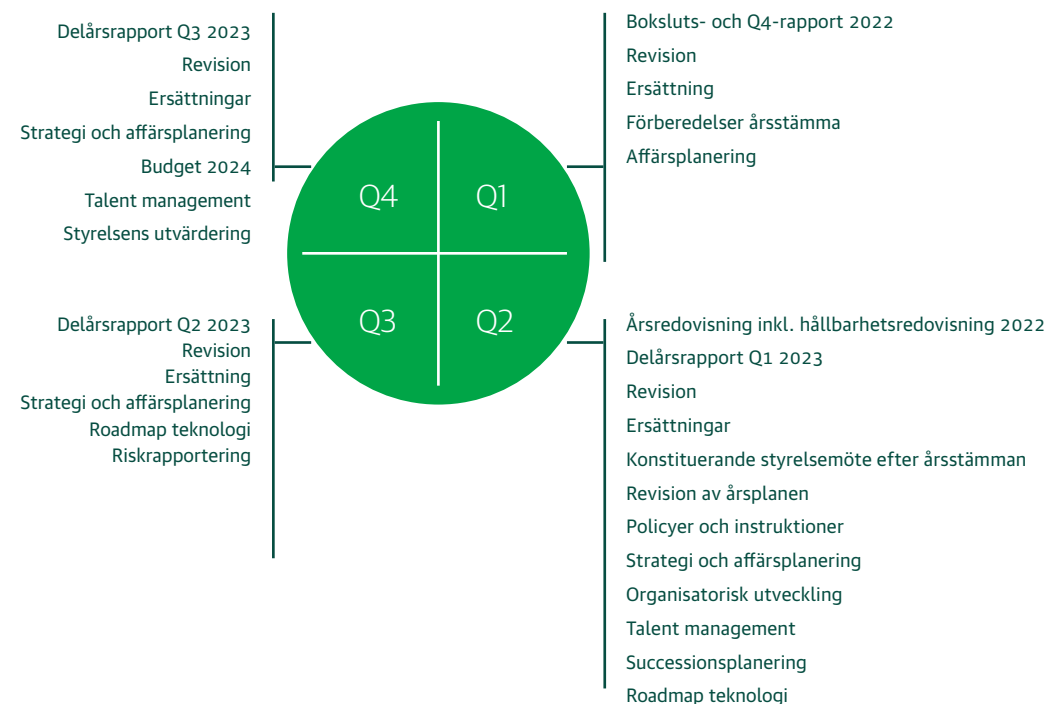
Delårsrapport Q3 2023
Revision
Ersättningar
Strategi och affärsplanering
Budget 2024
Talent management
Styrelsens utvärdering

Q4
Q1
Q3
Q2

Boksluts- och Q4-rapport 2022
Revision
Ersättning
Förberedelser årsstämma
Affärsplanering

Delårsrapport Q2 2023
Revision
Ersättning
Strategi och affärsplanering
Roadmap teknologi
Riskrapportering

Årsredovisning inkl. hållbarhetsredovisning 2022
Delårsrapport Q1 2023
Revision
Ersättningar
Konstituerande styrelsemöte efter årsstämman
Revision av årsplanen
Policyer och instruktioner
Strategi och affärsplanering
Organisatorisk utveckling
Talent management
Successionsplanering
Roadmap teknologi